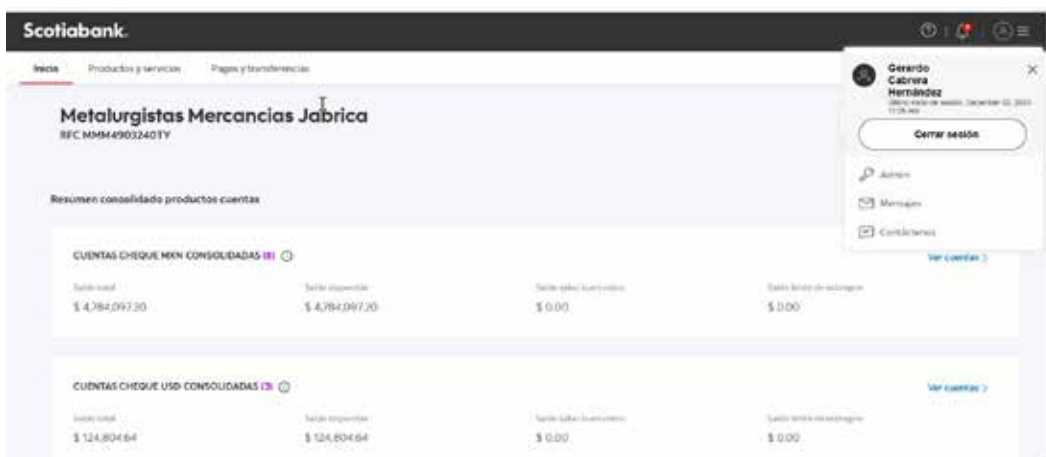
Scotiabank.

Inicio
Productos y servicios
Pagos y transferencias

Metalurgistas Mercancias Jabrica
RFC MMM4903240TY

Resumen consolidado productos cuentas

CUENTAS CHEQUE MXN CONSOLIDADAS (8)
Ver cuentas
Saldo total
$ 4,784,097.20
Saldo disponible
$ 4,784,097.20
Saldo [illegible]
$ 0.00
Saldo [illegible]
$ 0.00

CUENTAS CHEQUE USD CONSOLIDADAS (3)
Ver cuentas
Saldo total
$ 124,804.64
Saldo disponible
$ 124,804.64
Saldo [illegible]
$ 0.00
Saldo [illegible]
$ 0.00

Gerardo Cabrera Hernández
Último inicio de sesión: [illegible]
Cerrar sesión
Admin
Mensajes
Contáctanos